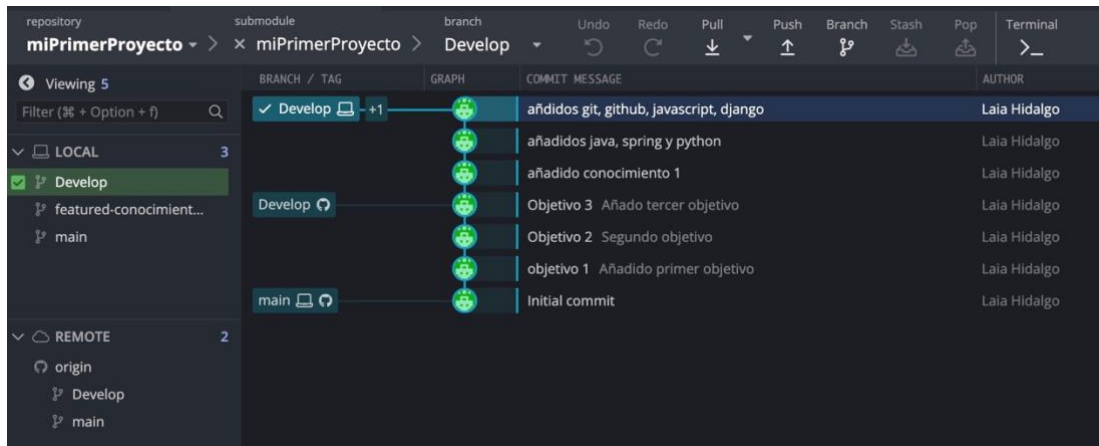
repository
miPrimerProyecto
submodule
× miPrimerProyecto
branch
Develop
Undo
Redo
Pull
Push
Branch
Stash
Pop
Terminal

Viewing 5
Filter (⌘ + Option + f)
LOCAL 3
Develop
featured-conocimient...
main
REMOTE 2
origin
Develop
main

BRANCH / TAG
GRAPH
COMMIT MESSAGE
AUTHOR

| BRANCH / TAG | COMMIT MESSAGE | AUTHOR |
|---|---|---|
| ✓ Develop +1 | añdidos git, github, javascript, django | Laia Hidalgo |
| | añadidos java, spring y python | Laia Hidalgo |
| | añadido conocimiento 1 | Laia Hidalgo |
| Develop | Objetivo 3 Añado tercer objetivo | Laia Hidalgo |
| | Objetivo 2 Segundo objetivo | Laia Hidalgo |
| | objetivo 1 Añadido primer objetivo | Laia Hidalgo |
| main | Initial commit | Laia Hidalgo |